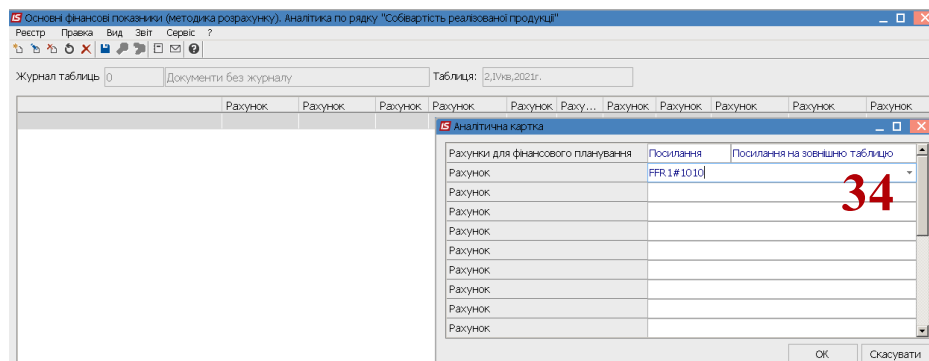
Основні фінансові показники (методика розрахунку). Аналітика по рядку "Собівартість реалізованої продукції"

Реєстр Правка Вид Звіт Сервіс ?

Журнал таблиць 0 Документи без журналу

Таблиця: 2,IVкв,2021г.

| Рахунок | Рахунок | Рахунок | Рахунок | Рахунок | Раху... | Рахунок | Рахунок | Рахунок | Рахунок | Рахунок |
|---|---|---|---|---|---|---|---|---|---|---|

Аналітична картка

| Рахунки для фінансового планування | Посилання | Посилання на зовнішню таблицю |
|---|---|---|
| Рахунок | FFR1#1010 | |
| Рахунок | | |
| Рахунок | | |
| Рахунок | | |
| Рахунок | | |
| Рахунок | | |
| Рахунок | | |
| Рахунок | | |
| Рахунок | | |
| Рахунок | | |

34

ОК Скасувати